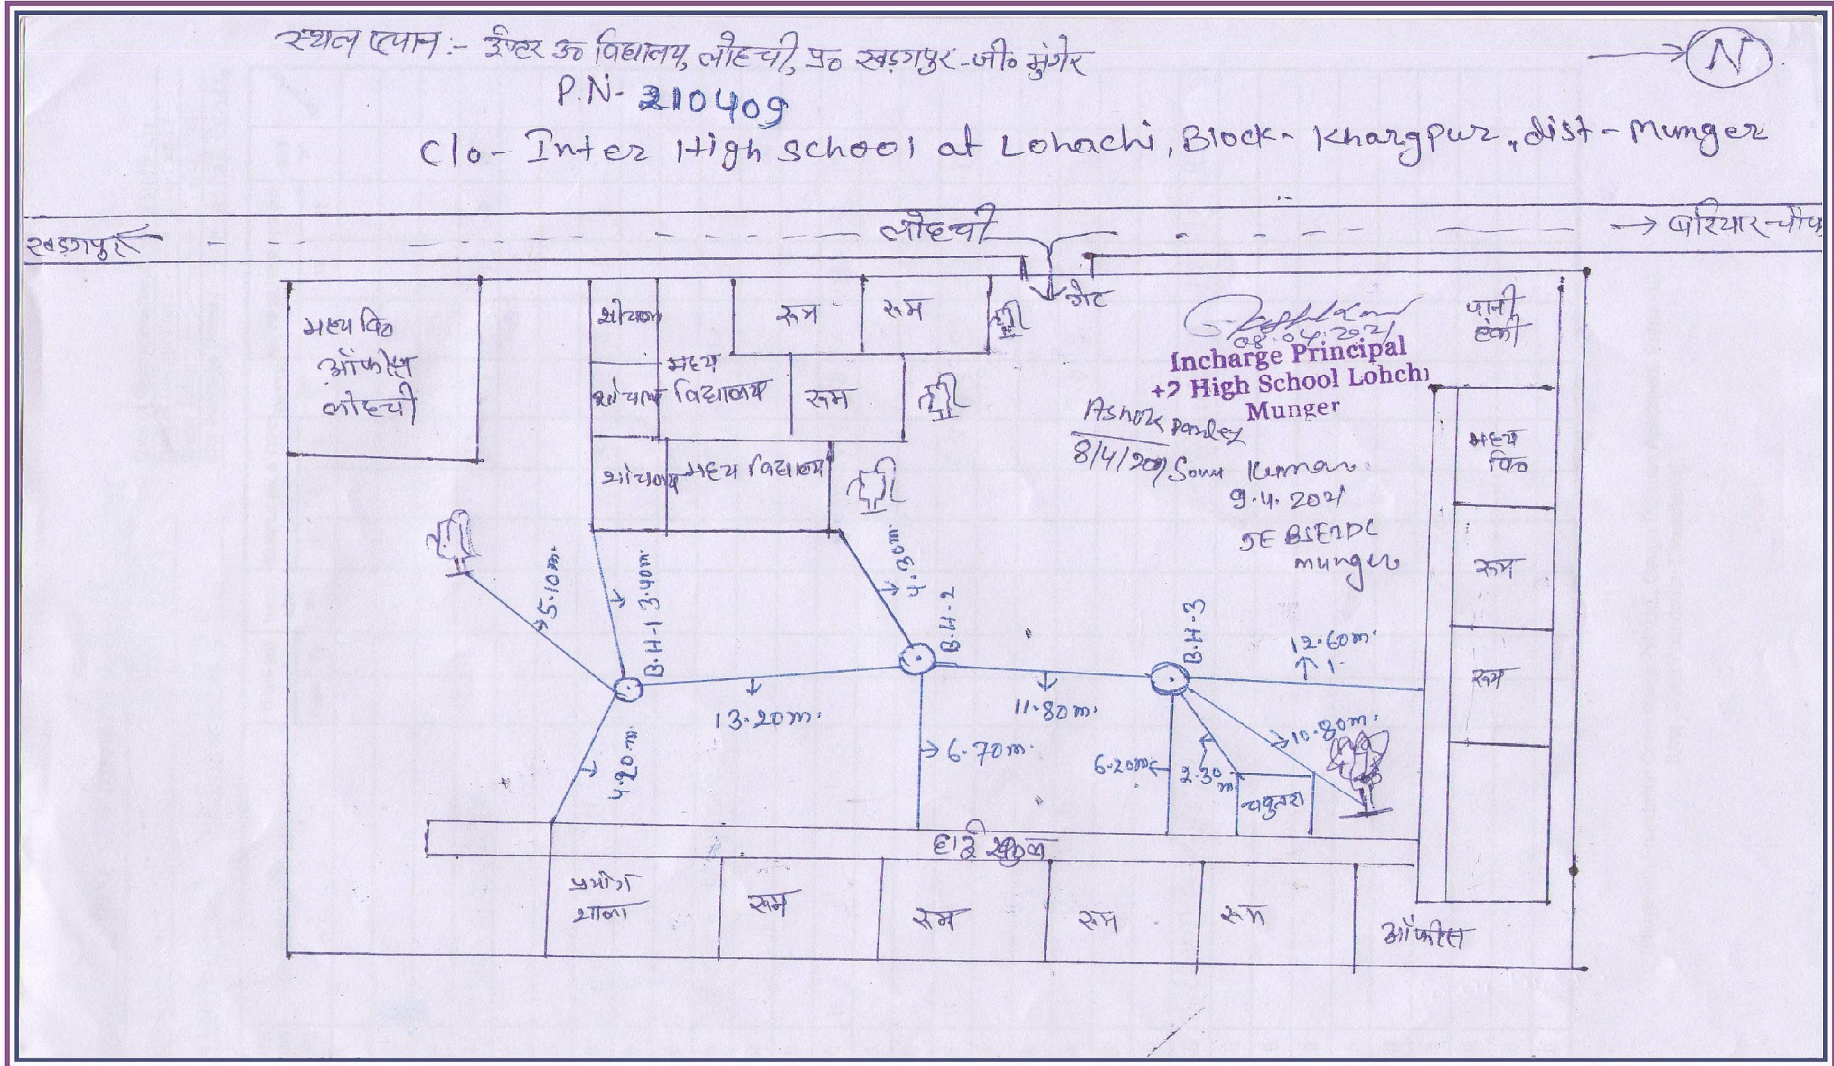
स्थल प्लान :- इन्टर उ० विद्यालय, लोहची, प्र० खड़गपुर -जी० मुंगेर

P.N- 210409

Clo- Inter High school at Lohachi, Block- Khargpur, dist - Munger

N

खड़गपुर

लोहची

→ धरियार चौक

गेट

मध्य वि० ऑफीस लोहची

शौचालय

रूम

रूम

मध्य विद्यालय

शौचालय

रूम

शौचालय

मध्य विद्यालय

08.04.2021

Incharge Principal
+2 High School Lohchi
Munger

Ashok Pandey
8/4/2021

Sonu Kumar
9.4.2021
JE BSEIDC
munger

पानी टंकी

मध्य वि०

रूम

रूम

5.10m.

B.H-1

3.40m.

4.30m

B.H-2

B.H-3

12.60m.

13.20m.

11.80m.

4.20m.

6.70m.

6.20m.

2.30m

10.80m.

चबुतरा

हाई स्कूल

प्रयोग शाला

रूम

रूम

रूम

रूम

ऑफीस